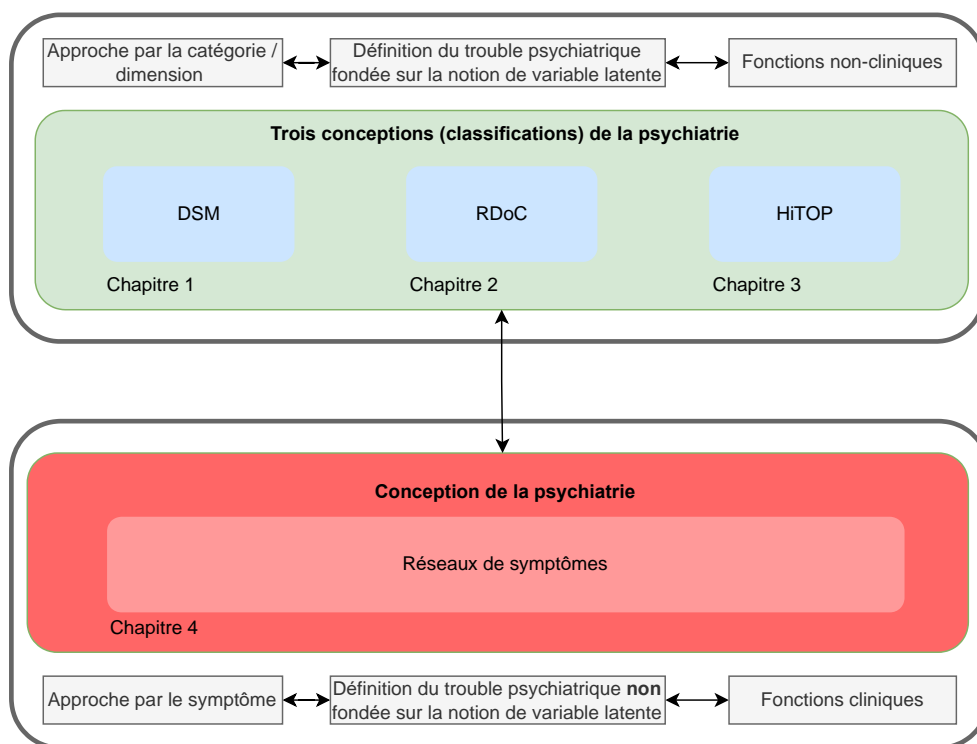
Approche par la catégorie / dimension

Définition du trouble psychiatrique fondée sur la notion de variable latente

Fonctions non-cliniques

Trois conceptions (classifications) de la psychiatrie

DSM

RDoC

HiTOP

Chapitre 1

Chapitre 2

Chapitre 3

Conception de la psychiatrie

Réseaux de symptômes

Chapitre 4

Approche par le symptôme

Définition du trouble psychiatrique **non** fondée sur la notion de variable latente

Fonctions cliniques